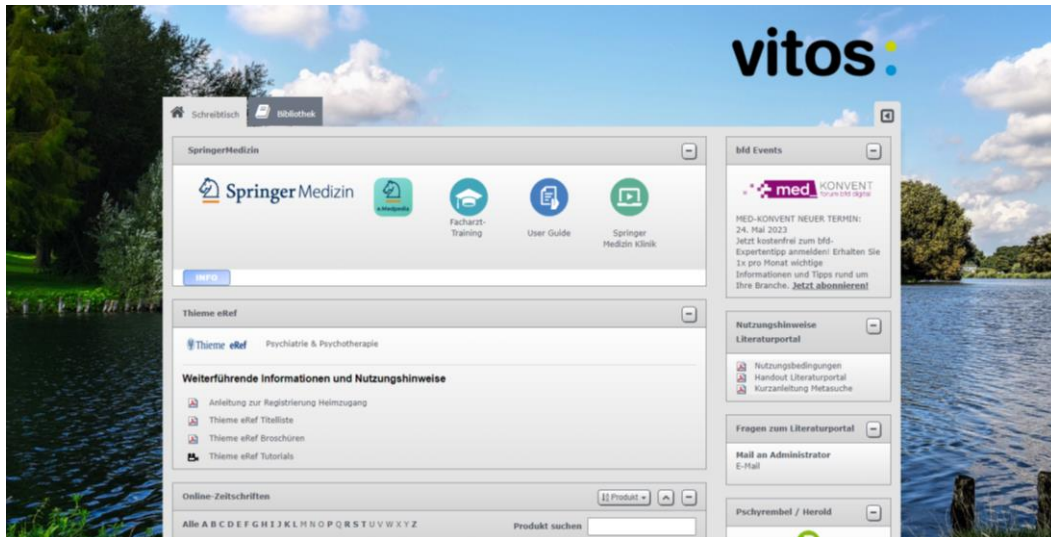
vitos

Schreibtisch Bibliothek

SpringerMedizin

Springer Medizin

e.Medpedia

Facharzt-Training

User Guide

Springer Medizin Klinik

INFO

Thieme eRef

Thieme eRef Psychiatrie & Psychotherapie

Weiterführende Informationen und Nutzungshinweise

Anleitung zur Registrierung Heimzugang

Thieme eRef Titelliste

Thieme eRef Broschüren

Thieme eRef Tutorials

Online-Zeitschriften

Produkt

Alle A B C D E F G H I J K L M N O P Q R S T U V W X Y Z

Produkt suchen

bfd Events

med KONVENT forum bfd digital

MED-KONVENT NEUER TERMIN: 24. Mai 2023
Jetzt kostenfrei zum bfd-Expertentipp anmelden! Erhalten Sie 1x pro Monat wichtige Informationen und Tipps rund um Ihre Branche. Jetzt abonnieren!

Nutzungshinweise Literaturportal

Nutzungsbedingungen
Handout Literaturportal
Kurzanleitung Metasuche

Fragen zum Literaturportal

Mail an Administrator
E-Mail

Pschyrembel / Herold